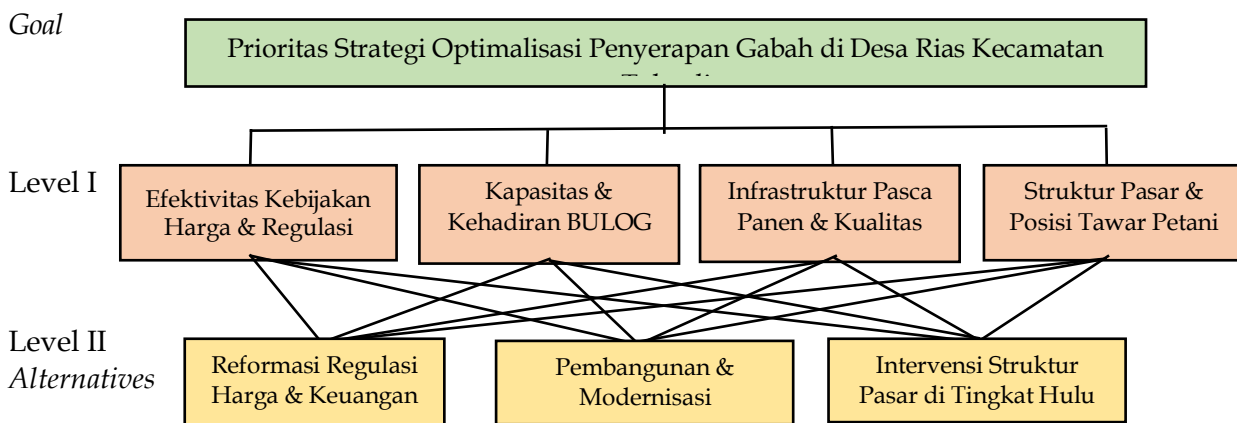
Goal

Prioritas Strategi Optimalisasi Penyerapan Gabah di Desa Rias Kecamatan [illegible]

Level I

Efektivitas Kebijakan Harga & Regulasi

Kapasitas & Kehadiran BULOG

Infrastruktur Pasca Panen & Kualitas

Struktur Pasar & Posisi Tawar Petani

Level II Alternatives

Reformasi Regulasi Harga & Keuangan

Pembangunan & Modernisasi

Intervensi Struktur Pasar di Tingkat Hulu